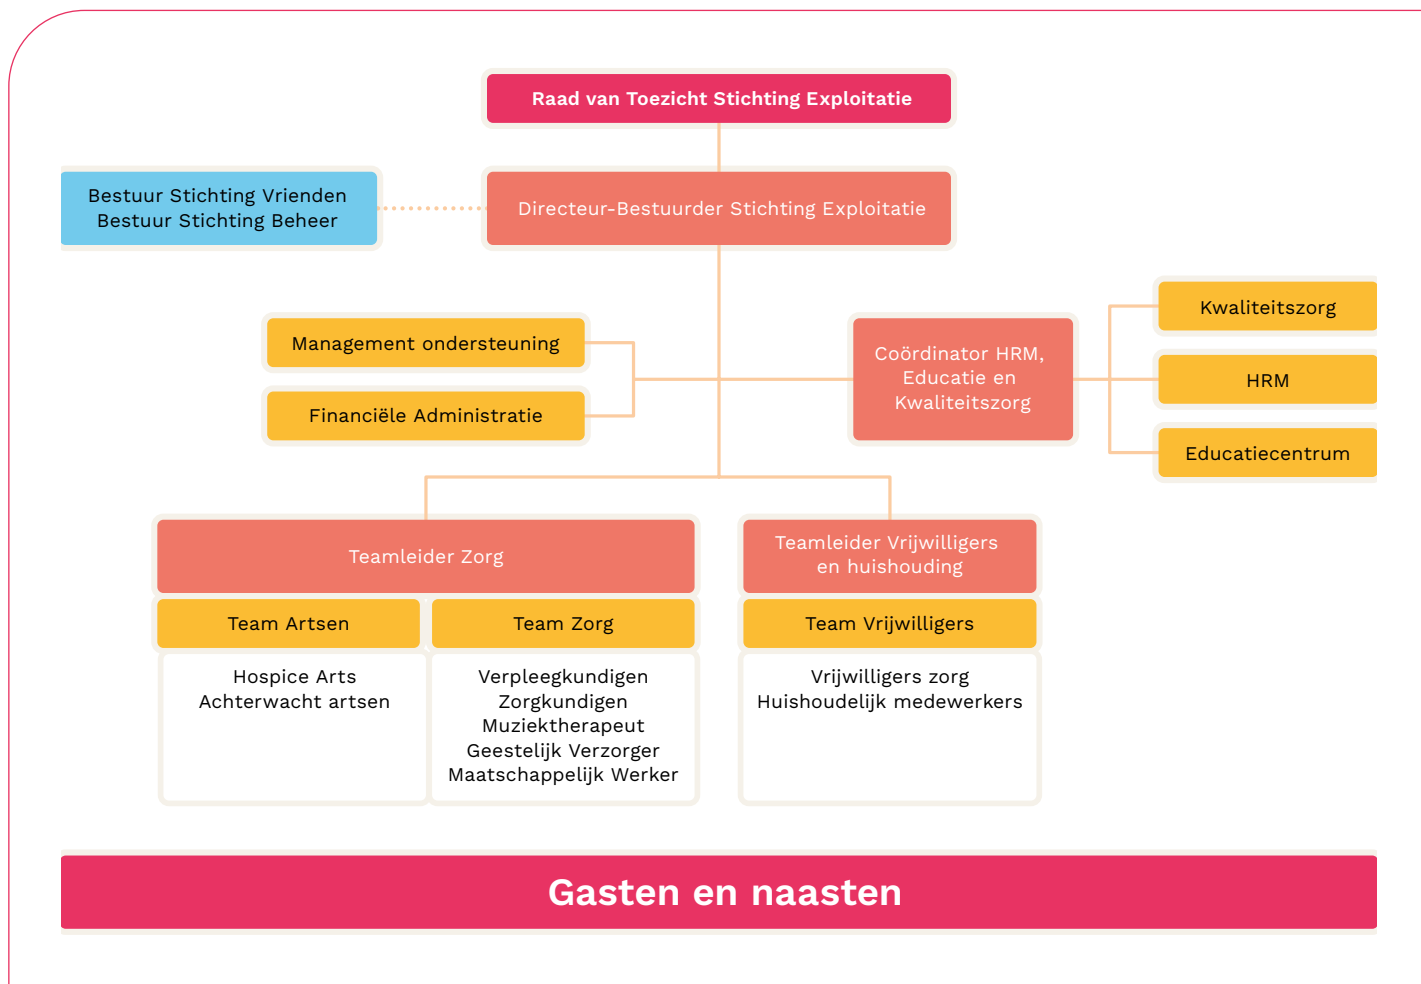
Raad van Toezicht Stichting Exploitatie

Bestuur Stichting Vrienden
Bestuur Stichting Beheer

Directeur-Bestuurder Stichting Exploitatie

Management ondersteuning

Financiële Administratie

Coördinator HRM, Educatie en Kwaliteitszorg

Kwaliteitszorg

HRM

Educatiecentrum

Teamleider Zorg

Team Artsen

Hospice Arts
Achterwacht artsen

Team Zorg

Verpleegkundigen
Zorgkundigen
Muziektherapeut
Geestelijk Verzorger
Maatschappelijk Werker

Teamleider Vrijwilligers en huishouding

Team Vrijwilligers

Vrijwilligers zorg
Huishoudelijk medewerkers

Gasten en naasten